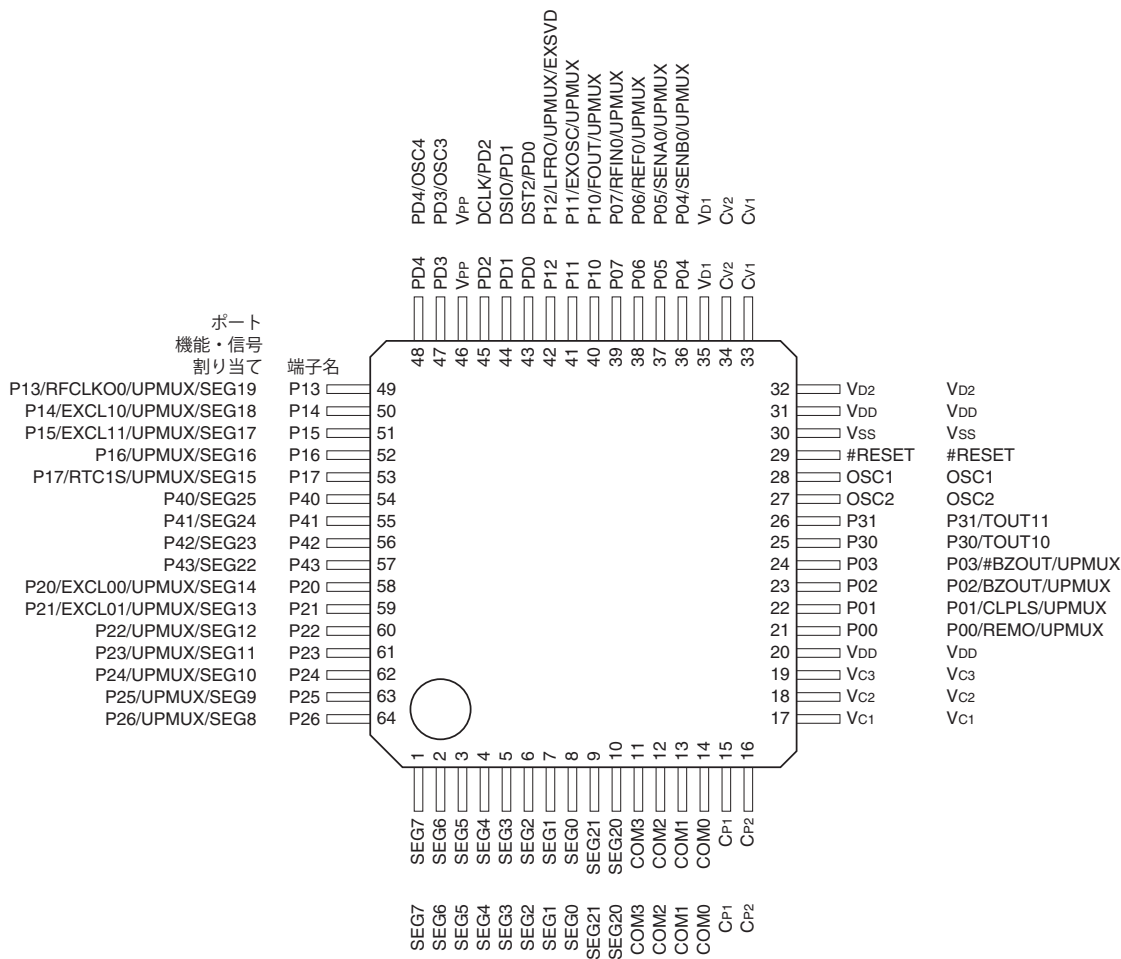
PD4/OSC4
PD3/OSC3
$V_{PP}$
DCLK/PD2
DSIO/PD1
DST2/PD0
P12/LFRO/UPMUX/EXSVD
P11/EXOSC/UPMUX
P10/FOUT/UPMUX
P07/RFIN0/UPMUX
P06/REF0/UPMUX
P05/SENA0/UPMUX
P04/SENB0/UPMUX
$V_{D1}$
$C_{V2}$
$C_{V1}$

PD4 PD3 $V_{PP}$ PD2 PD1 PD0 P12 P11 P10 P07 P06 P05 P04 $V_{D1}$ $C_{V2}$ $C_{V1}$

48 47 46 45 44 43 42 41 40 39 38 37 36 35 34 33

ポート
機能・信号
割り当て

端子名

| ポート機能・信号割り当て | 端子名 | No. |
|---|---|---|
| P13/RFCLKO0/UPMUX/SEG19 | P13 | 49 |
| P14/EXCL10/UPMUX/SEG18 | P14 | 50 |
| P15/EXCL11/UPMUX/SEG17 | P15 | 51 |
| P16/UPMUX/SEG16 | P16 | 52 |
| P17/RTC1S/UPMUX/SEG15 | P17 | 53 |
| P40/SEG25 | P40 | 54 |
| P41/SEG24 | P41 | 55 |
| P42/SEG23 | P42 | 56 |
| P43/SEG22 | P43 | 57 |
| P20/EXCL00/UPMUX/SEG14 | P20 | 58 |
| P21/EXCL01/UPMUX/SEG13 | P21 | 59 |
| P22/UPMUX/SEG12 | P22 | 60 |
| P23/UPMUX/SEG11 | P23 | 61 |
| P24/UPMUX/SEG10 | P24 | 62 |
| P25/UPMUX/SEG9 | P25 | 63 |
| P26/UPMUX/SEG8 | P26 | 64 |

| No. | 端子名 | ポート機能・信号割り当て |
|---|---|---|
| 32 | $V_{D2}$ | $V_{D2}$ |
| 31 | $V_{DD}$ | $V_{DD}$ |
| 30 | $V_{SS}$ | $V_{SS}$ |
| 29 | #RESET | #RESET |
| 28 | OSC1 | OSC1 |
| 27 | OSC2 | OSC2 |
| 26 | P31 | P31/TOUT11 |
| 25 | P30 | P30/TOUT10 |
| 24 | P03 | P03/#BZOUT/UPMUX |
| 23 | P02 | P02/BZOUT/UPMUX |
| 22 | P01 | P01/CLPLS/UPMUX |
| 21 | P00 | P00/REMO/UPMUX |
| 20 | $V_{DD}$ | $V_{DD}$ |
| 19 | $V_{C3}$ | $V_{C3}$ |
| 18 | $V_{C2}$ | $V_{C2}$ |
| 17 | $V_{C1}$ | $V_{C1}$ |

1 2 3 4 5 6 7 8 9 10 11 12 13 14 15 16

SEG7 SEG6 SEG5 SEG4 SEG3 SEG2 SEG1 SEG0 SEG21 SEG20 COM3 COM2 COM1 COM0 $C_{P1}$ $C_{P2}$

SEG7 SEG6 SEG5 SEG4 SEG3 SEG2 SEG1 SEG0 SEG21 SEG20 COM3 COM2 COM1 COM0 $C_{P1}$ $C_{P2}$